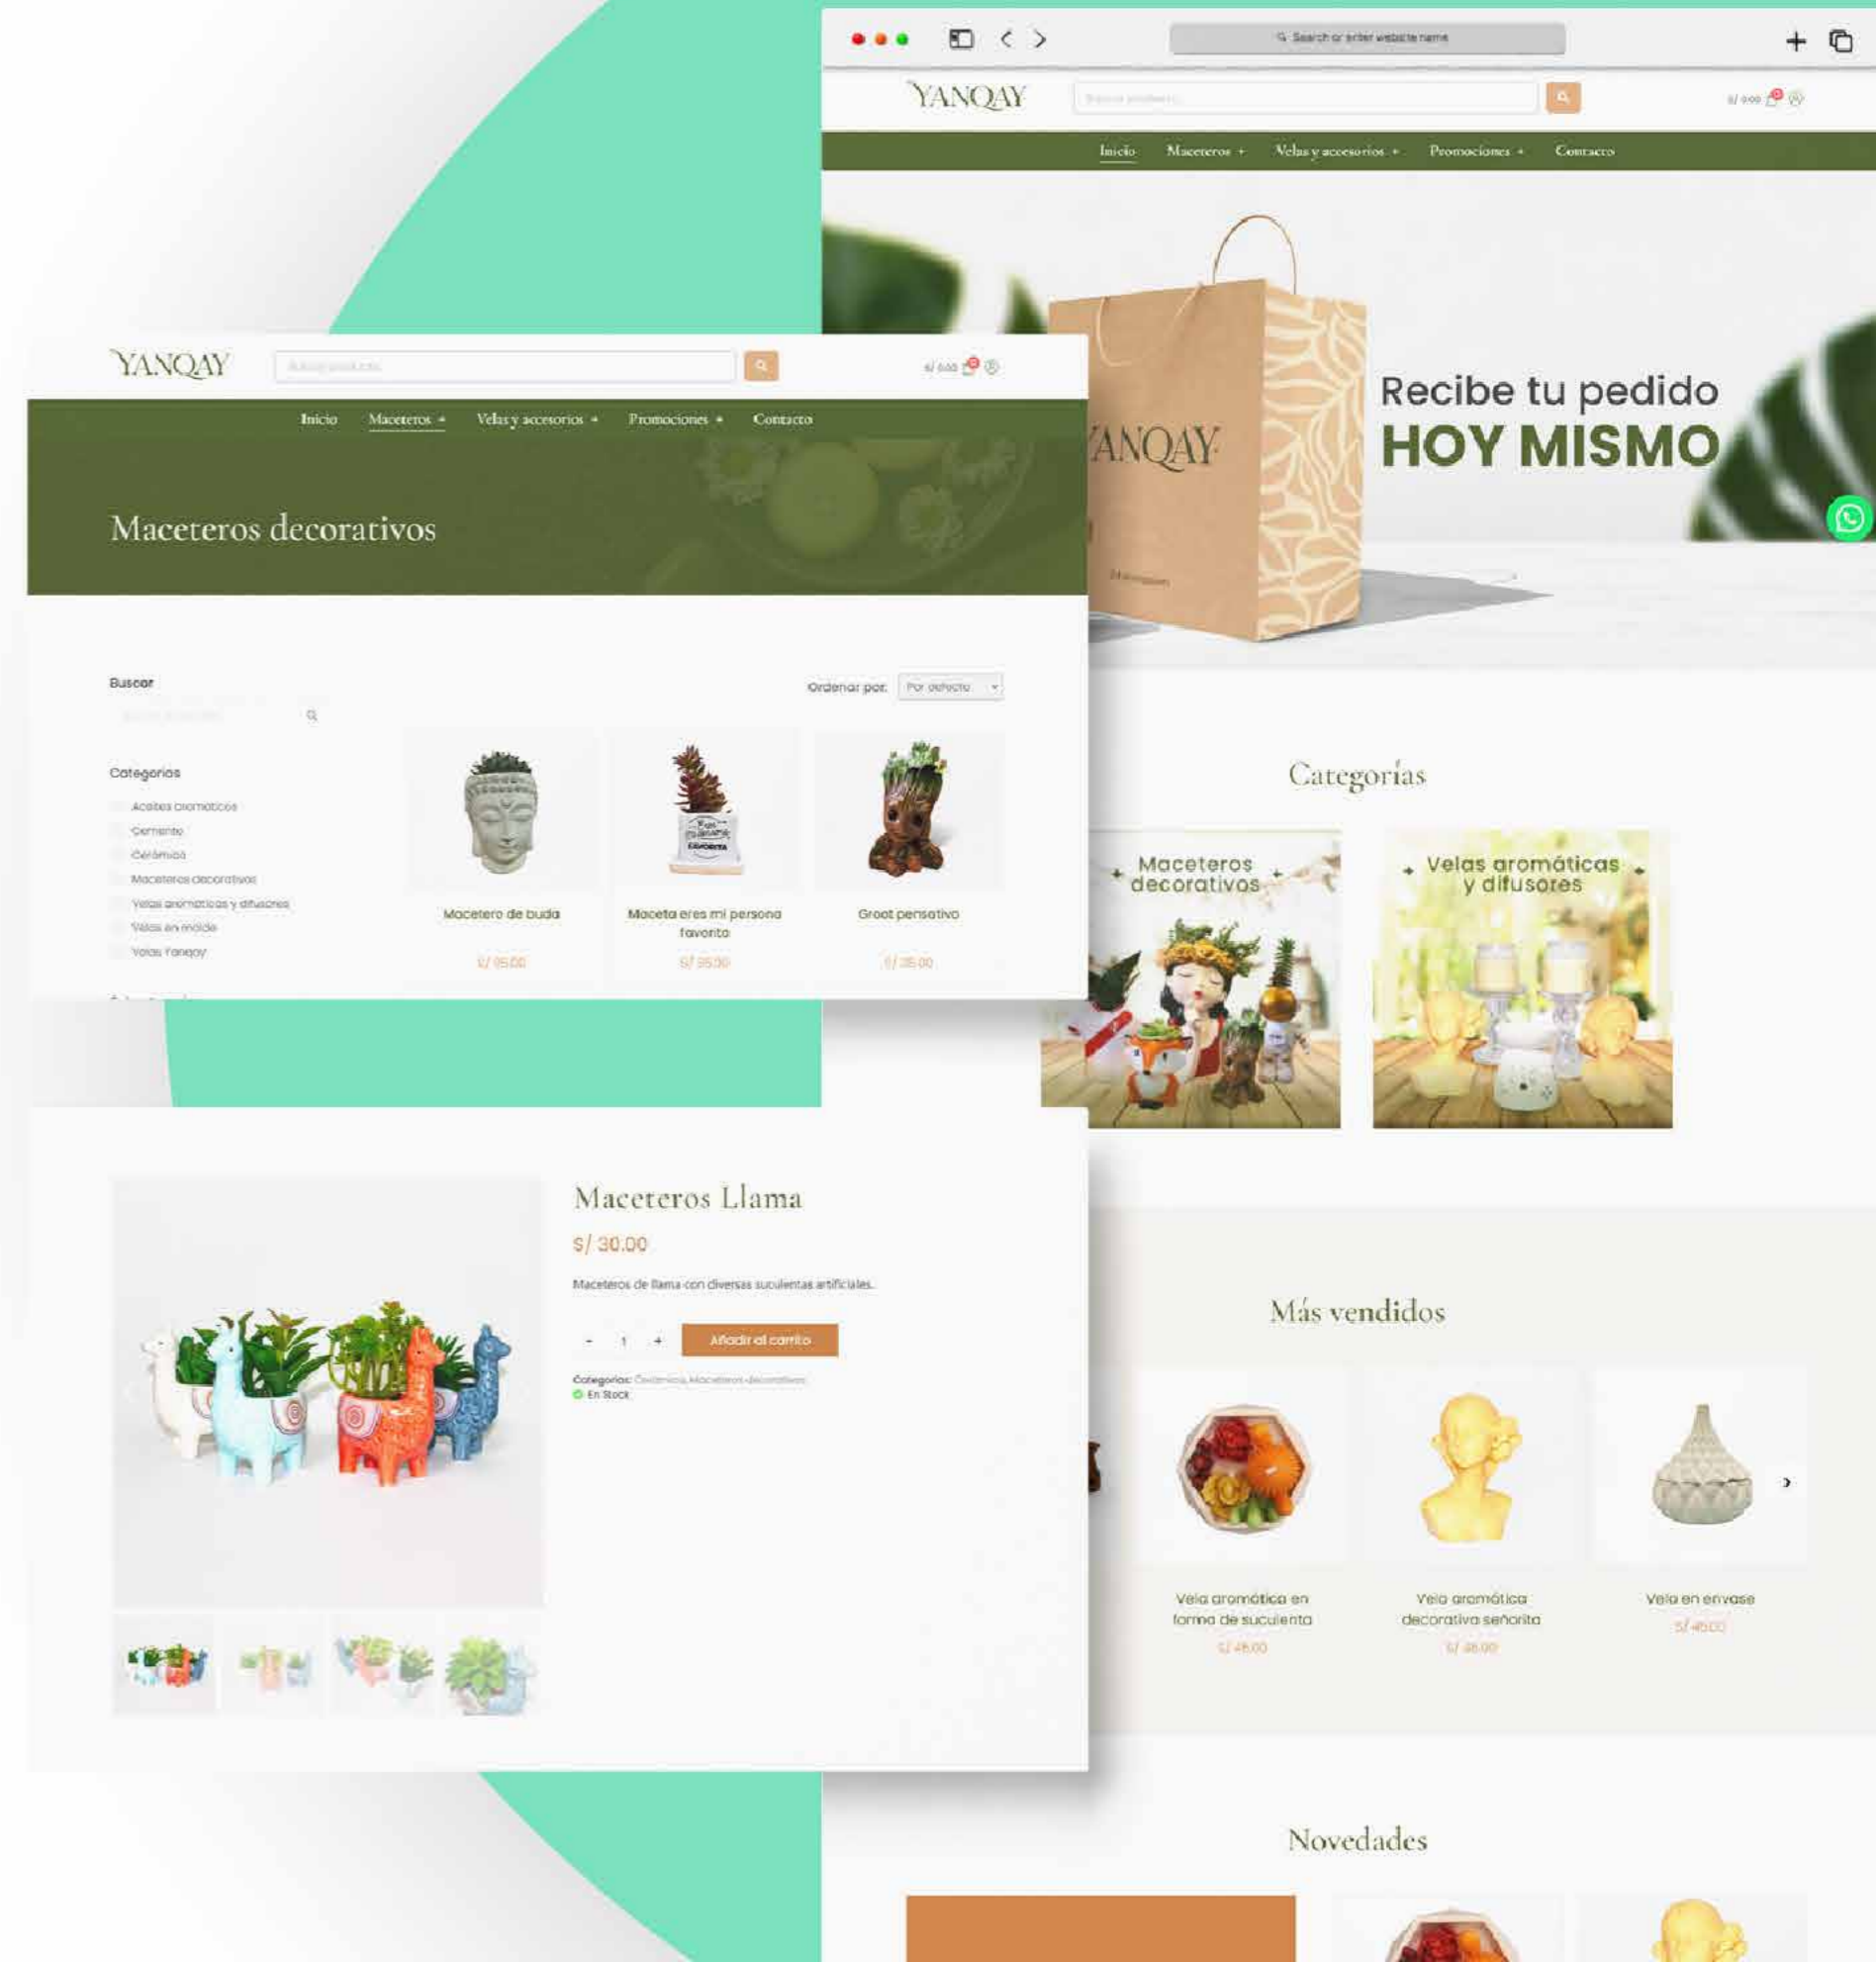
Search or enter website name

YANQAY

Buscar productos...

S/ 0.00

Inicio Maceteros + Velas y accesorios + Promociones + Contacto

YANQAY

Recibe tu pedido
HOY MISMO

Categorías

Maceteros decorativos

Velas aromáticas y difusores

Más vendidos

Vela aromática en forma de suculenta
S/ 45.00

Vela aromática decorativa señorita
S/ 36.00

Vela en envase
S/ 40.00

Novedades

YANQAY

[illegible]

S/ 0.00

Inicio Maceteros + Velas y accesorios + Promociones + Contacto

Maceteros decorativos

Buscar

Categorías
Aceites aromáticos
Cemento
Cerámica
Maceteros decorativos
Velas aromáticas y difusores
Velas en molde
Velas Yanqay

Ordenar por: Por defecto

Macetero de buda
S/ 35.00

Maceta eres mi persona favorita
S/ 35.00

Groot pensativo
S/ 35.00

Maceteros Llama
S/ 30.00

Maceteros de llama con diversas suculentas artificiales.

- 1 + Añadir al carrito

Categorías: Cerámica, Maceteros decorativos
En Stock